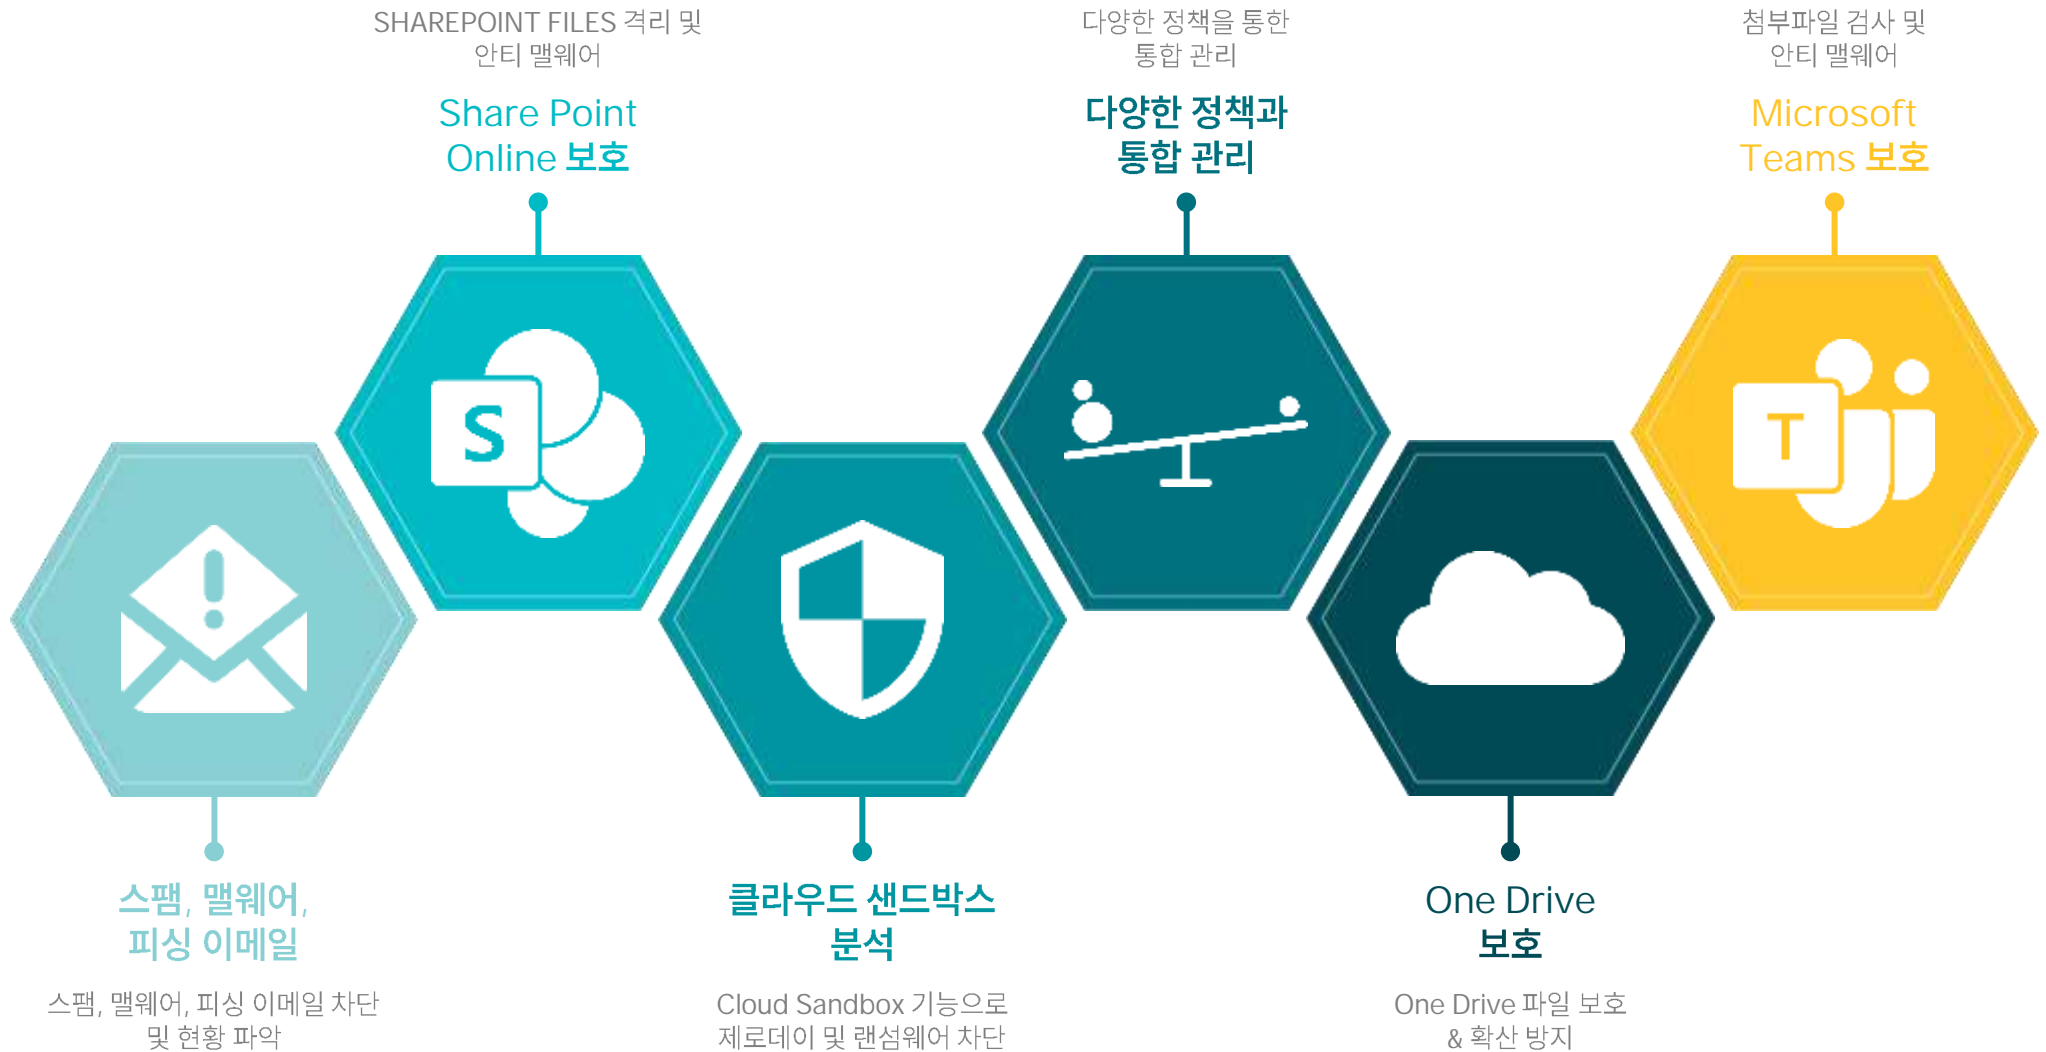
SHAREPOINT FILES 격리 및 안티 맬웨어

Share Point Online 보호

다양한 정책을 통한 통합 관리

다양한 정책과 통합 관리

첨부파일 검사 및 안티 맬웨어

Microsoft Teams 보호

S

T

스팸, 맬웨어, 피싱 이메일

스팸, 맬웨어, 피싱 이메일 차단 및 현황 파악

클라우드 샌드박스 분석

Cloud Sandbox 기능으로 제로데이 및 랜섬웨어 차단

One Drive 보호

One Drive 파일 보호 & 확산 방지